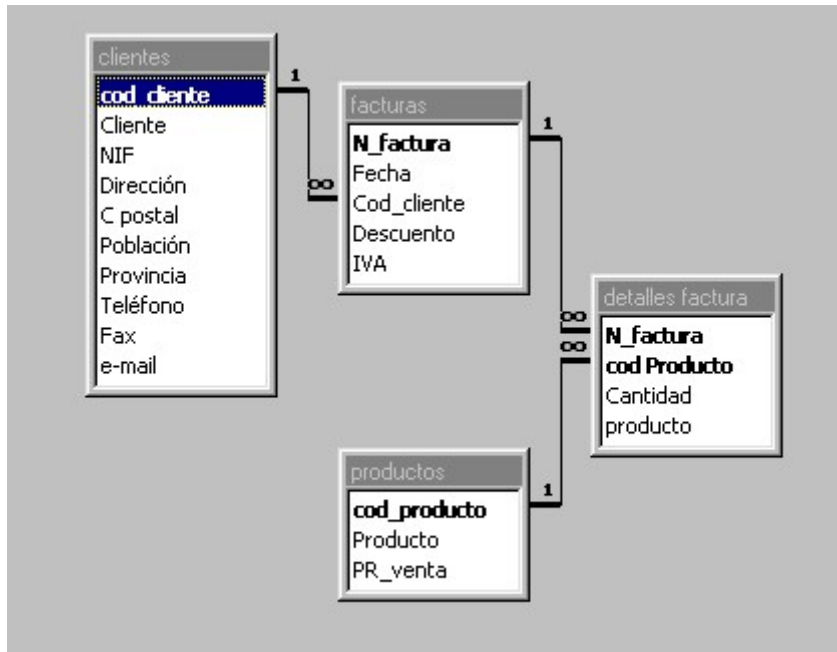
clientes
cod_cliente
Cliente
NIF
Dirección
C postal
Población
Provincia
Teléfono
Fax
e-mail

1

∞

facturas
N_factura
Fecha
Cod_cliente
Descuento
IVA

1

∞

∞

detalles factura
N_factura
cod Producto
Cantidad
producto

productos
cod_producto
Producto
PR_venta

1